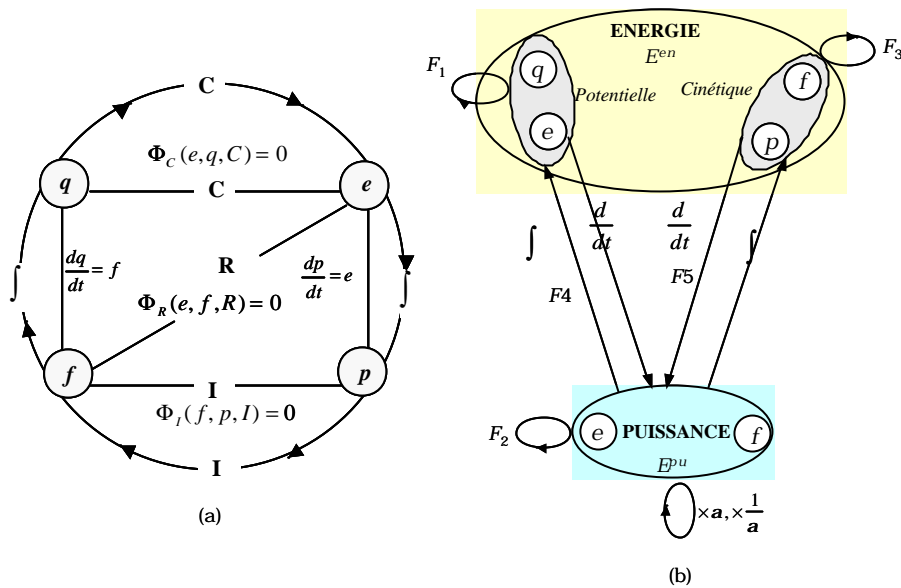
C

$\Phi_C(e,q,C)=0$

$q$ C $e$

$\int$ $\frac{dq}{dt}=f$ R $\frac{dp}{dt}=e$ $\int$

$\Phi_R(e,f,R)=0$

$f$ I $p$

$\Phi_I(f,p,I)=0$

I

(a)

ENERGIE

$E^{en}$

$F_1$ $q$ Potentielle Cinétique $f$ $F_3$

$e$ $p$

$\int$ $\frac{d}{dt}$ $\frac{d}{dt}$ $\int$

$F4$ $F5$

$F_2$ $e$ PUISSANCE $f$

$E^{pu}$

$\times a, \times\frac{1}{a}$

(b)